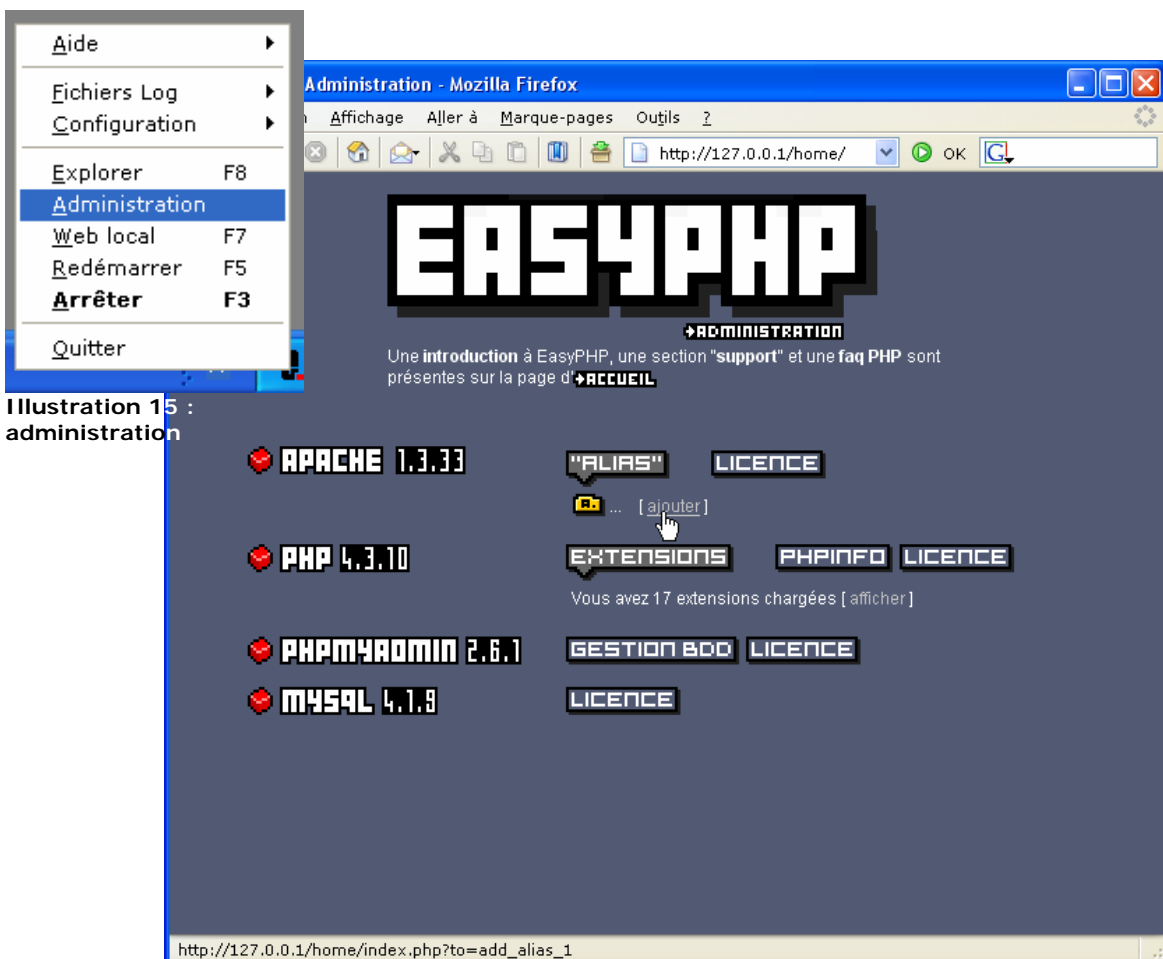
Aide
Fichiers Log
Configuration
Explorer F8
Administration
Web local F7
Redémarrer F5
Arrêter F3
Quitter

Illustration 15 : administration

Administration - Mozilla Firefox
Affichage Aller à Marque-pages Outils ?
http://127.0.0.1/home/ OK

EASYPHP
ADMINISTRATION
Une introduction à EasyPHP, une section "support" et une faq PHP sont présentes sur la page d'ACCUEIL

APACHE 1.3.33 "ALIAS" LICENCE
... [ ajouter ]
PHP 4.3.10 EXTENSIONS PHPINFO LICENCE
Vous avez 17 extensions chargées [ afficher ]
PHPMYADMIN 2.6.1 GESTION BDD LICENCE
MYSQL 4.1.9 LICENCE

http://127.0.0.1/home/index.php?to=add_alias_1